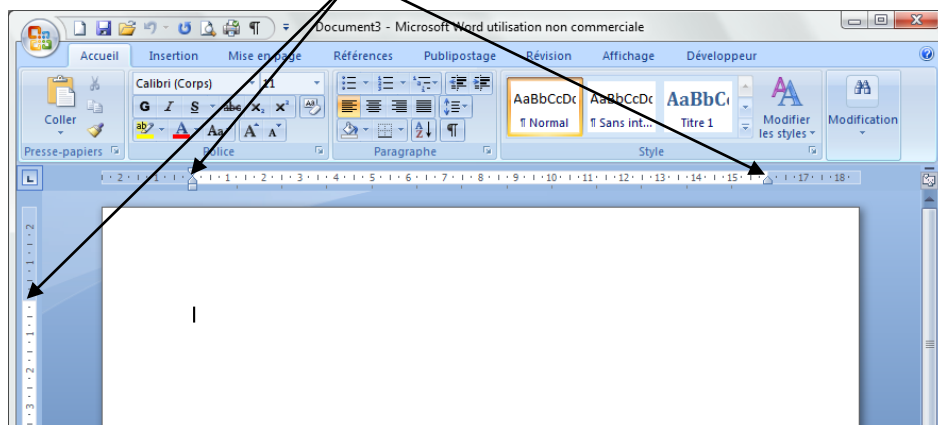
Document3 - Microsoft Word utilisation non commerciale

Accueil Insertion Mise en page Références Publipostage Révision Affichage Développeur

Coller
Presse-papiers

Calibri (Corps) 11
G I S abe $x_2$ $x^2$
Aa A A
Police

Paragraphe

AaBbCcDc ¶ Normal
AaBbCcDc ¶ Sans int...
AaBbC Titre 1
Modifier les styles
Style

Modification

· 2 · 1 · 1 · · 1 · 2 · 3 · 4 · 5 · 6 · 7 · 8 · 9 · 10 · 11 · 12 · 13 · 14 · 15 · · 17 · 18 ·

2 · 1 · 1 · 2 · 3